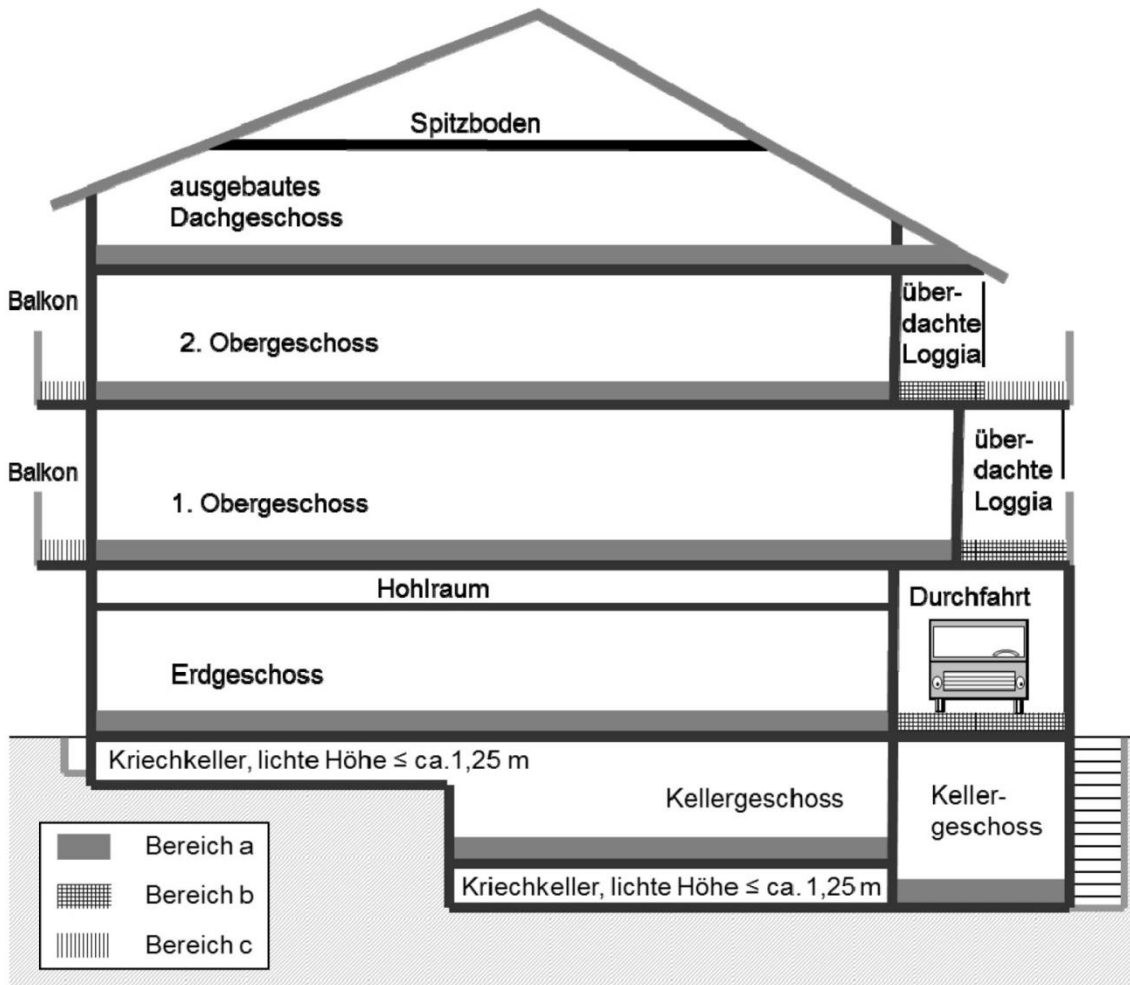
Spitzboden

ausgebautes Dachgeschoss

Balkon

2. Obergeschoss

überdachte Loggia

Balkon

1. Obergeschoss

überdachte Loggia

Hohlraum

Durchfahrt

Erdgeschoss

Kriechkeller, lichte Höhe ≤ ca.1,25 m

Kellergeschoss

Kellergeschoss

Bereich a

Bereich b

Bereich c

Kriechkeller, lichte Höhe ≤ ca. 1,25 m